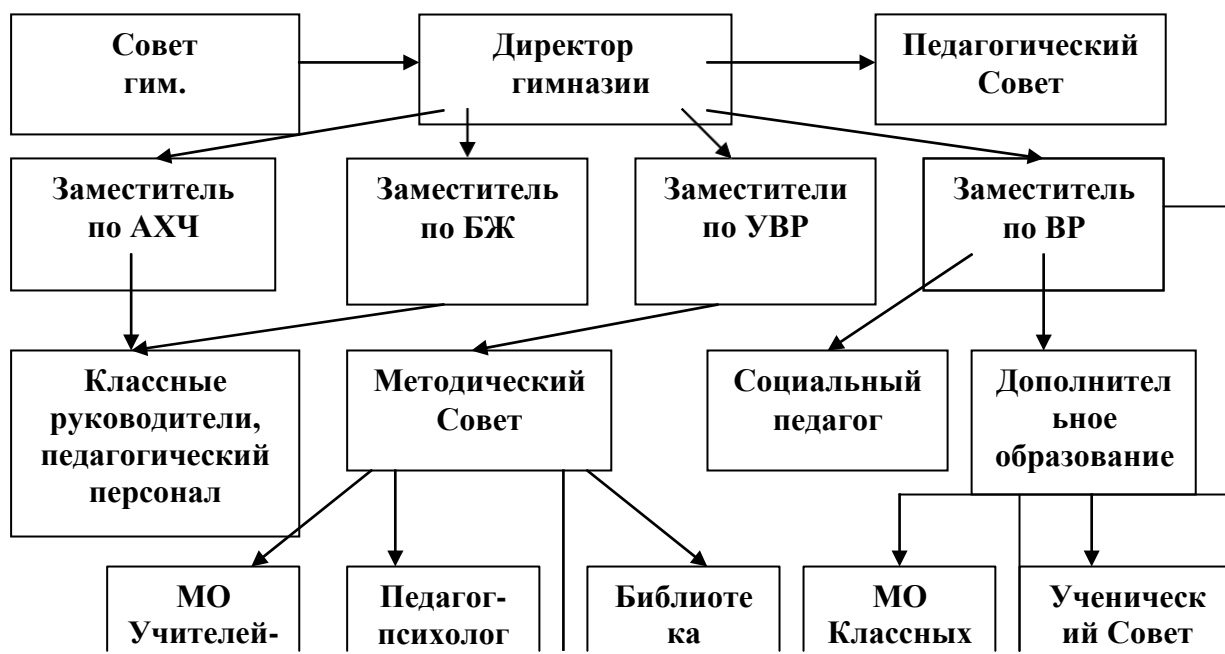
Совет гим.

Директор гимназии

Педагогический Совет

Заместитель по АХЧ

Заместитель по БЖ

Заместители по УВР

Заместитель по ВР

Классные руководители, педагогический персонал

Методический Совет

Социальный педагог

Дополнител ьное образование

МО Учителей-

Педагог-психолог

Библиоте ка

МО Классных

Ученическ ий Совет